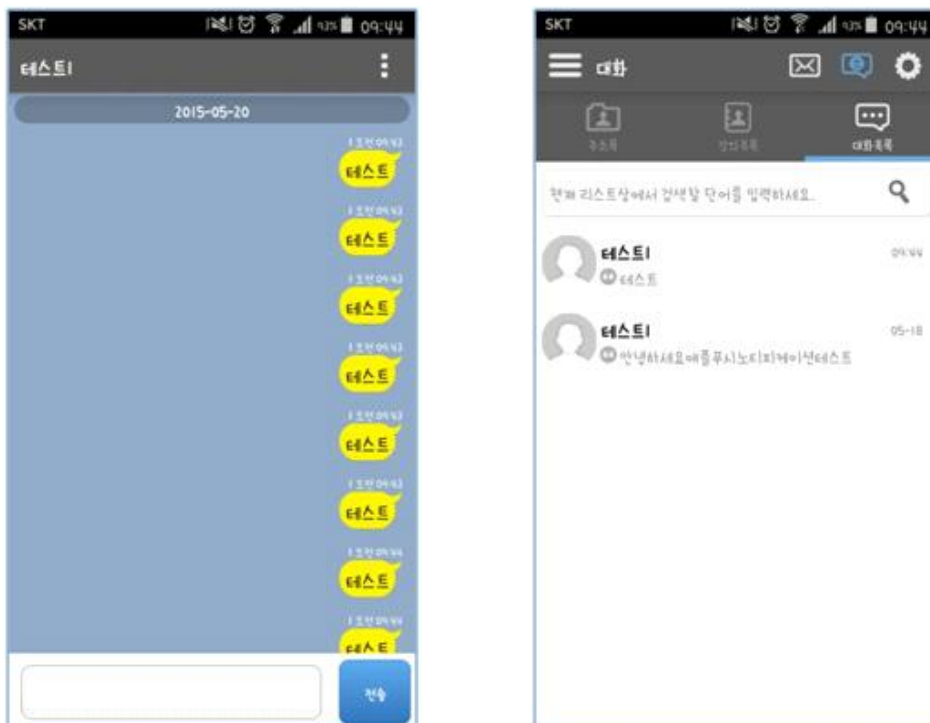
SKT 09:44

테스트1

2015-05-20

1 오전 09:43
테스트

1 오전 09:43
테스트

1 오전 09:43
테스트

1 오전 09:43
테스트

1 오전 09:43
테스트

1 오전 09:43
테스트

1 오전 09:44
테스트

1 오전 09:44
테스트

전송

SKT 09:44

대화

주소록
멀티목록
대화목록

현재 리스트상에서 검색할 단어를 입력하세요.

테스트1
테스트
09:44

테스트1
안녕하세요애플푸시노티피케이션테스트
05-18